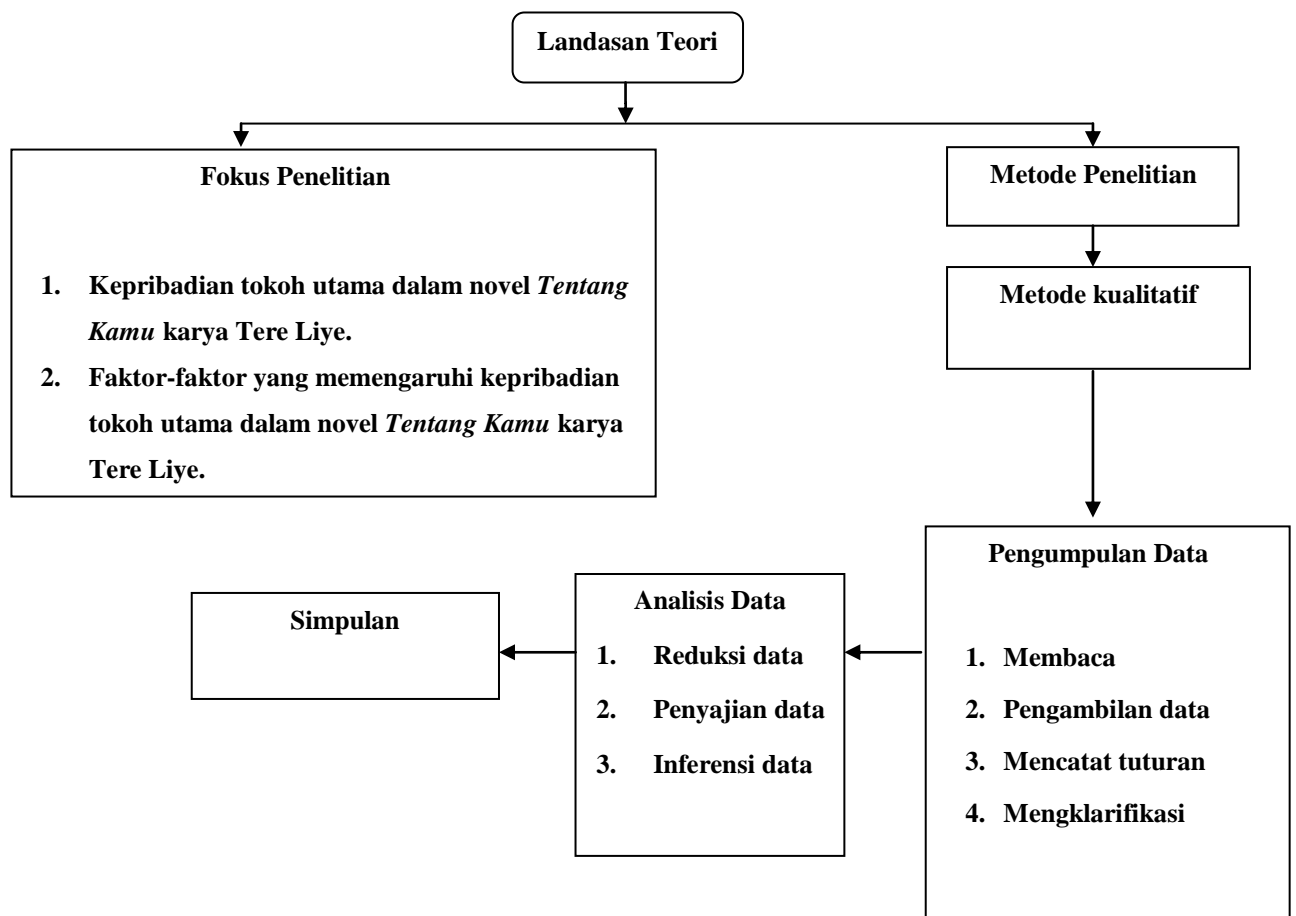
Landasan Teori

Fokus Penelitian

1. Kepribadian tokoh utama dalam novel *Tentang Kamu* karya Tere Liye.
2. Faktor-faktor yang memengaruhi kepribadian tokoh utama dalam novel *Tentang Kamu* karya Tere Liye.

Metode Penelitian

Metode kualitatif

Pengumpulan Data

1. Membaca
2. Pengambilan data
3. Mencatat tuturan
4. Mengklarifikasi

Analisis Data

1. Reduksi data
2. Penyajian data
3. Inferensi data

Simpulan